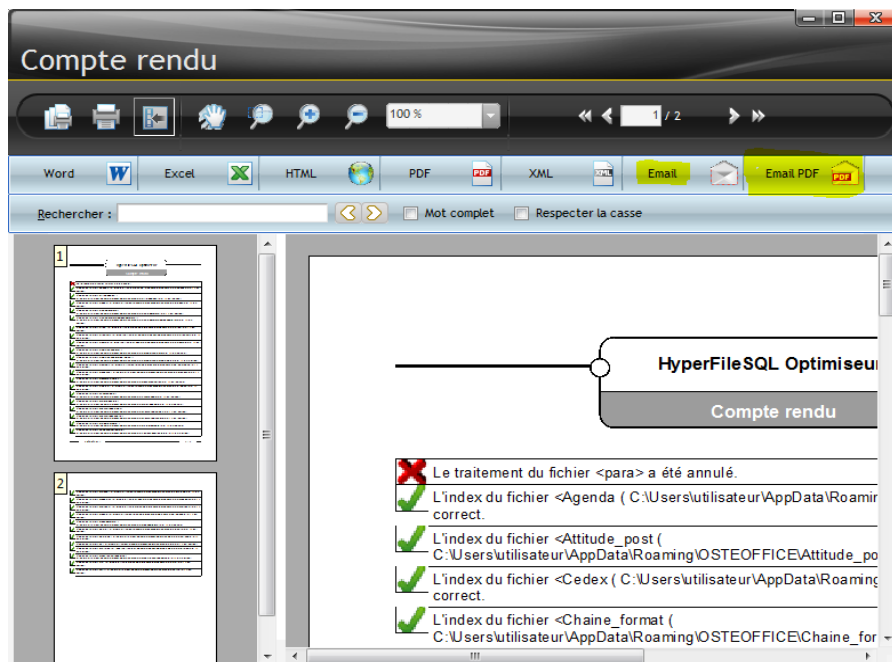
Compte rendu

100 %

1 / 2

Word

Excel

HTML

PDF

XML

Email

Email PDF

Rechercher :

Mot complet

Respecter la casse

1

2

HyperFileSQL Optimiseur

Compte rendu

Le traitement du fichier <para> a été annulé.

L'index du fichier <Agenda ( C:\Users\utilisateur\AppData\Roamin correct.

L'index du fichier <Attitude_post ( C:\Users\utilisateur\AppData\Roaming\OSTEOFFICE\Attitude_po

L'index du fichier <Cedex ( C:\Users\utilisateur\AppData\Roaming correct.

L'index du fichier <Chaine_format ( C:\Users\utilisateur\AppData\Roaming\OSTEOFFICE\Chaine_for